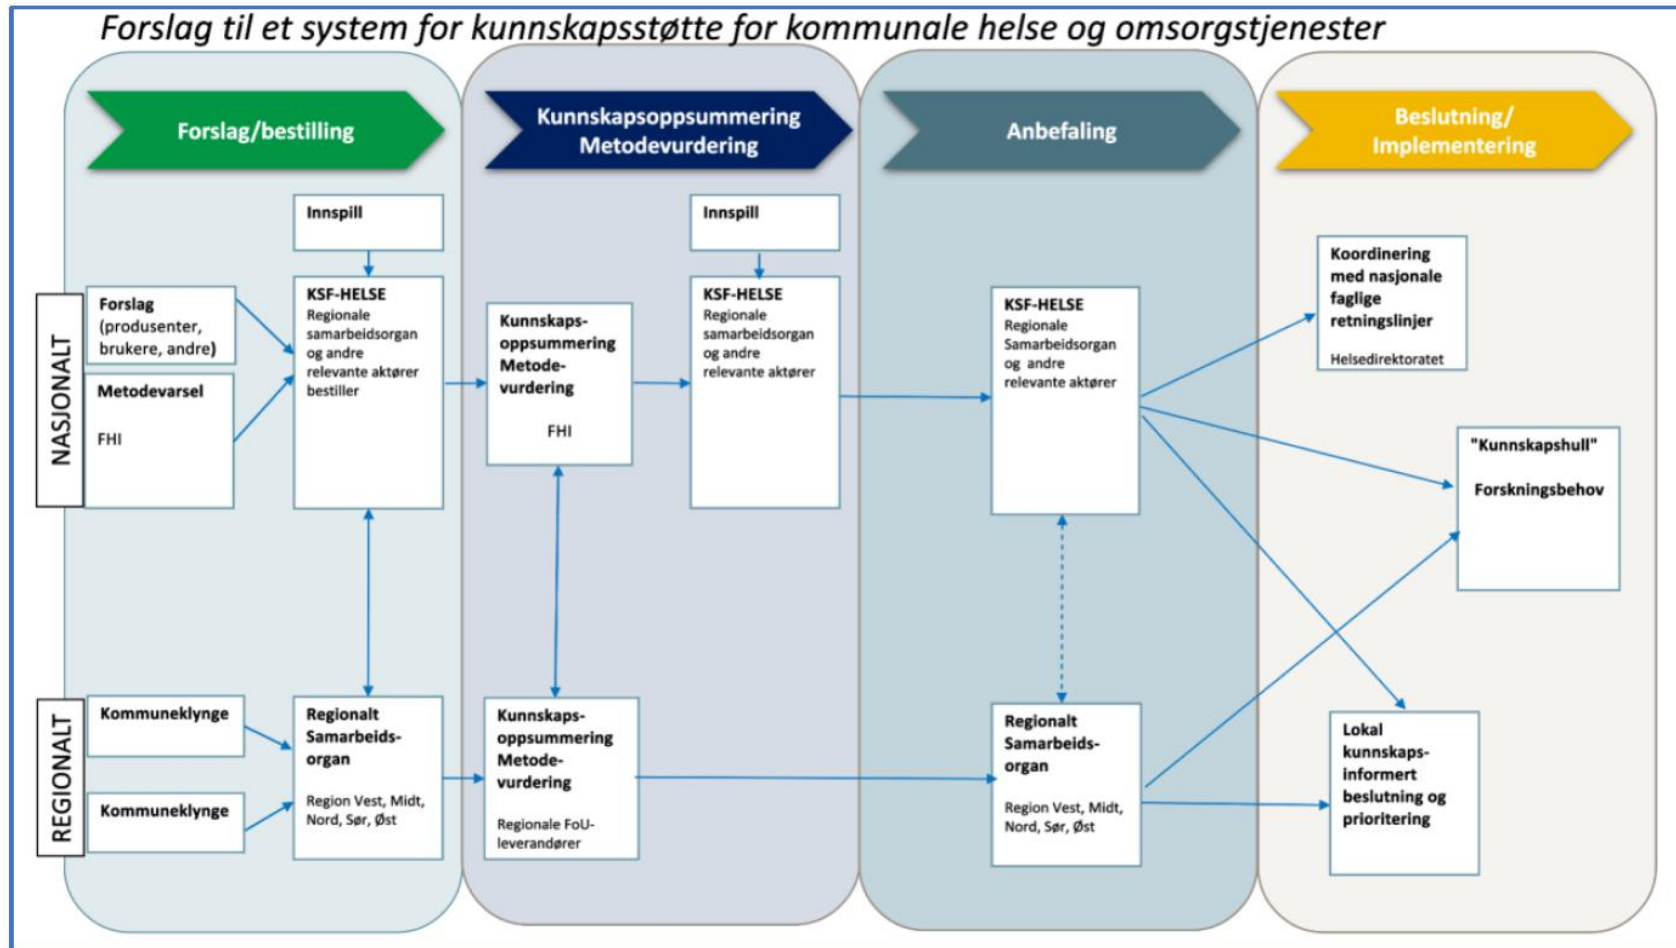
Forslag til et system for kunnskapsstøtte for kommunale helse og omsorgstjenester

Forslag/bestilling

Kunnskapsoppsummering Metodevurdering

Anbefaling

Beslutning/ Implementering

NASJONALT

Forslag (produsenter, brukere, andre)

Metodevarsel

FHI

Innspill

KSF-HELSE
Regionale samarbeidsorgan og andre relevante aktører bestiller

Kunnskaps-oppsummering Metode-vurdering

FHI

Innspill

KSF-HELSE
Regionale samarbeidsorgan og andre relevante aktører

KSF-HELSE
Regionale Samarbeidsorgan og andre relevante aktører

Koordinering med nasjonale faglige retningslinjer

Helsedirektoratet

"Kunnskapshull"

Forskningsbehov

REGIONALT

Kommuneklynge

Kommuneklynge

Regionalt Samarbeids-organ

Region Vest, Midt, Nord, Sør, Øst

Kunnskaps-oppsummering Metode-vurdering

Regionale FoU-leverandører

Regionalt Samarbeids-organ

Region Vest, Midt, Nord, Sør, Øst

Lokal kunnskaps-informert beslutning og prioritering